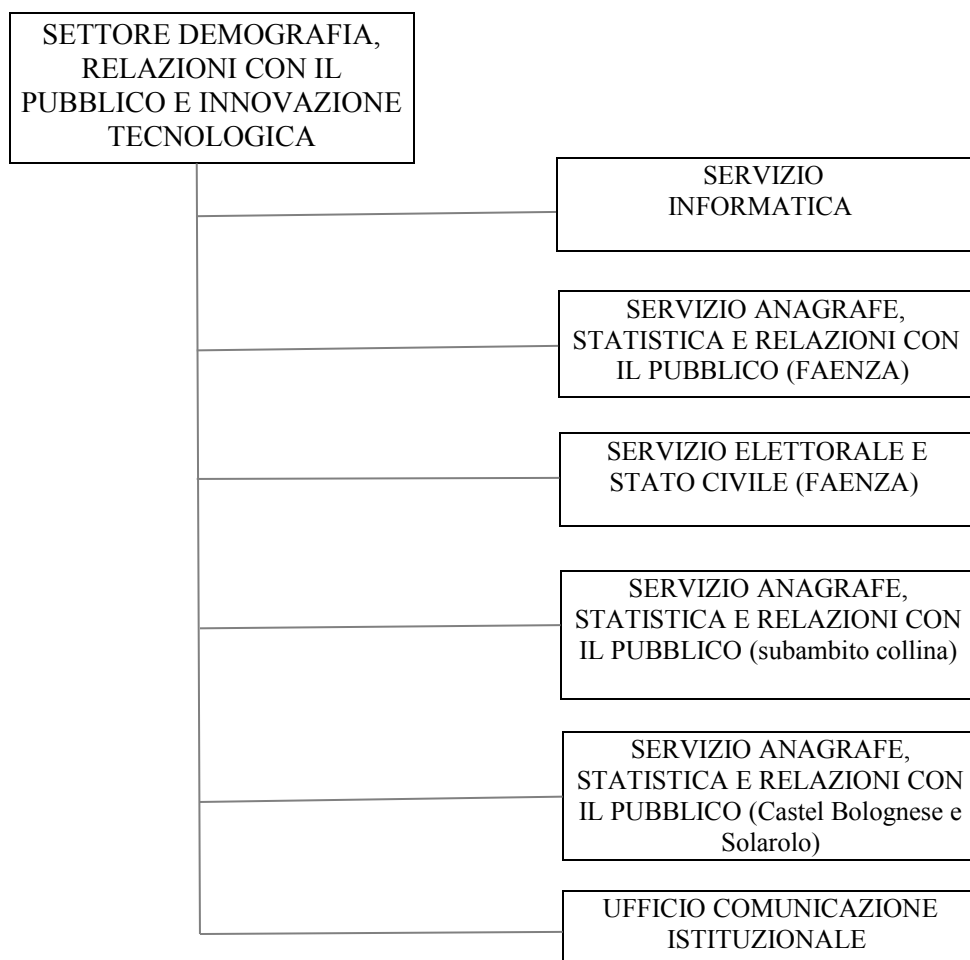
SETTORE DEMOGRAFIA, RELAZIONI CON IL PUBBLICO E INNOVAZIONE TECNOLOGICA

SERVIZIO INFORMATICA

SERVIZIO ANAGRAFE, STATISTICA E RELAZIONI CON IL PUBBLICO (FAENZA)

SERVIZIO ELETTORALE E STATO CIVILE (FAENZA)

SERVIZIO ANAGRAFE, STATISTICA E RELAZIONI CON IL PUBBLICO (subambito collina)

SERVIZIO ANAGRAFE, STATISTICA E RELAZIONI CON IL PUBBLICO (Castel Bolognese e Solarolo)

UFFICIO COMUNICAZIONE ISTITUZIONALE